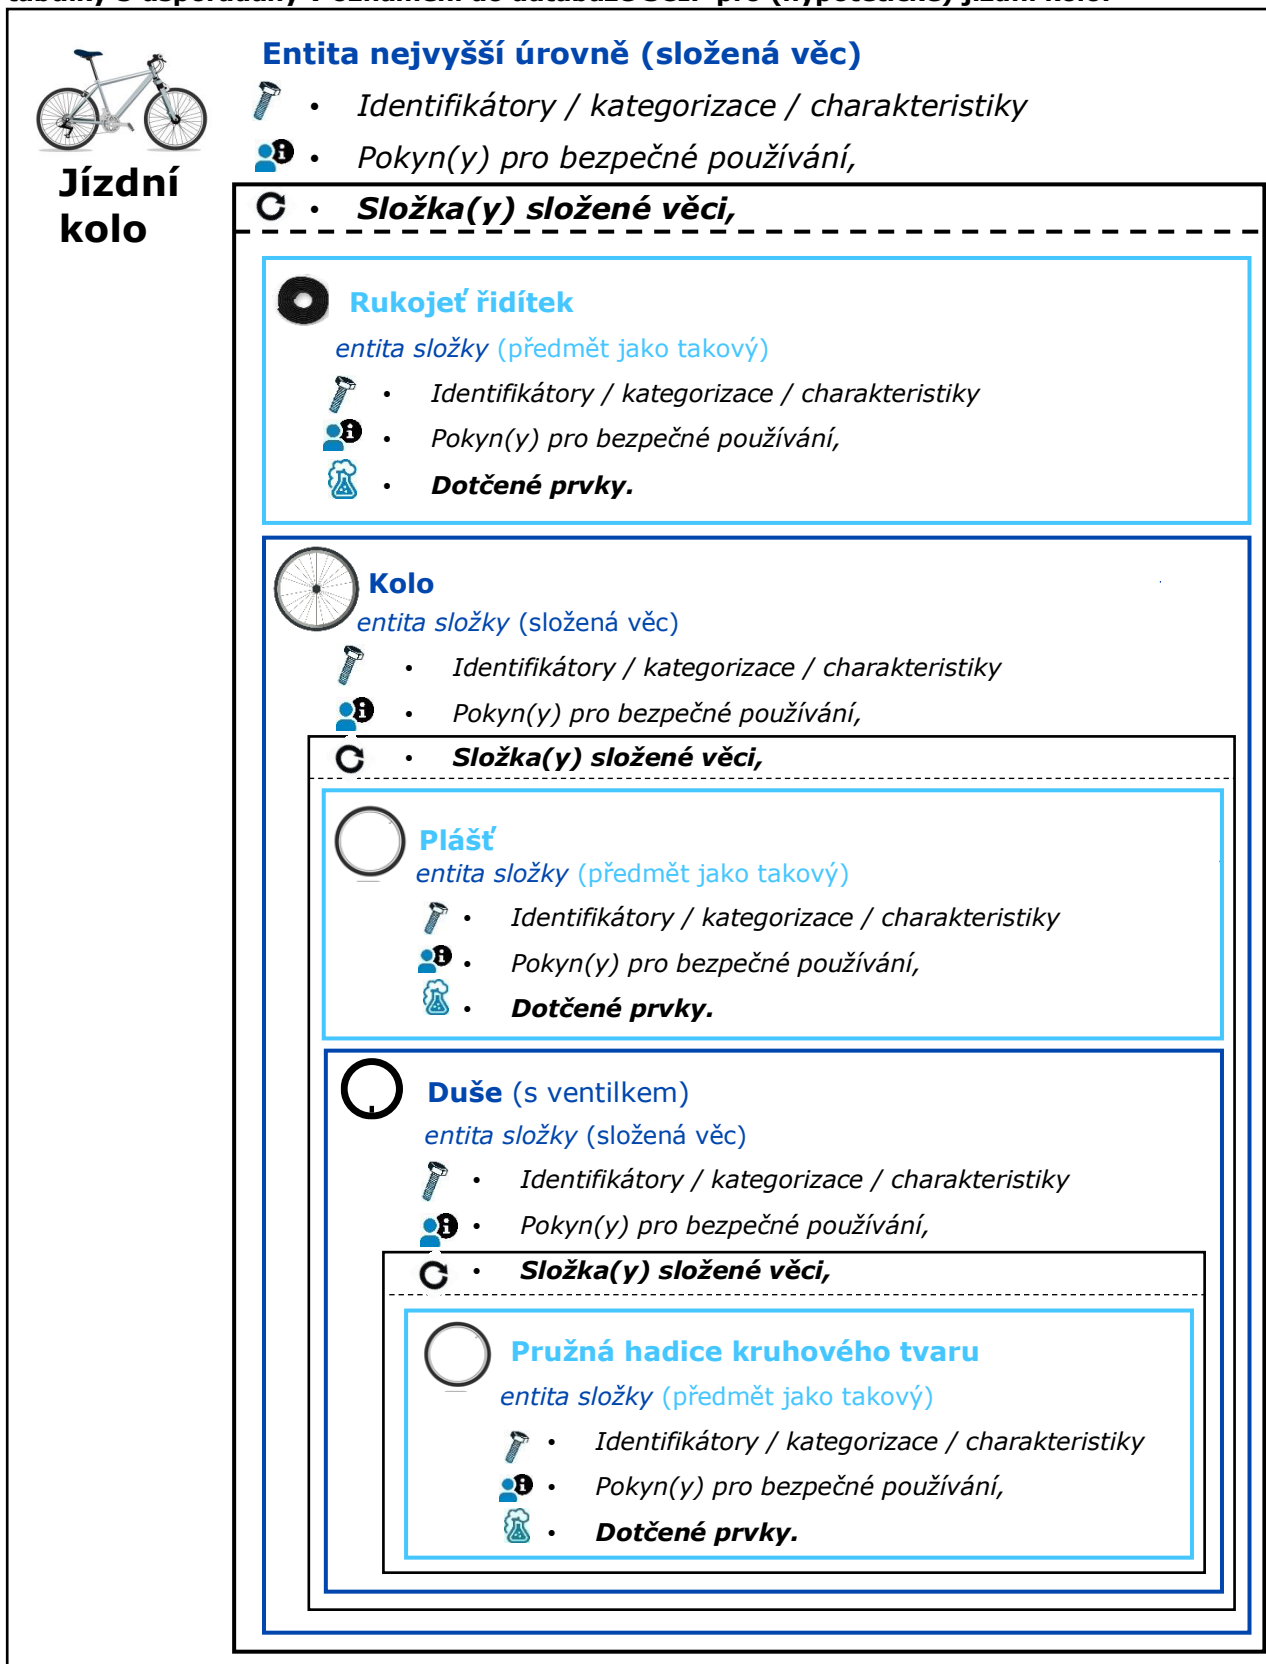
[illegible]

Jízdní kolo

Entita nejvyšší úrovně (složená věc)

• Identifikátory / kategorizace / charakteristiky

• Pokyn(y) pro bezpečné používání,

• Složka(y) složené věci,

Rukojeť řidítek

entita složky (předmět jako takový)

• Identifikátory / kategorizace / charakteristiky

• Pokyn(y) pro bezpečné používání,

• Dotčené prvky.

Kolo

entita složky (složená věc)

• Identifikátory / kategorizace / charakteristiky

• Pokyn(y) pro bezpečné používání,

• Složka(y) složené věci,

Plášť

entita složky (předmět jako takový)

• Identifikátory / kategorizace / charakteristiky

• Pokyn(y) pro bezpečné používání,

• Dotčené prvky.

Duše (s ventilkem)

entita složky (složená věc)

• Identifikátory / kategorizace / charakteristiky

• Pokyn(y) pro bezpečné používání,

• Složka(y) složené věci,

Pružná hadice kruhového tvaru

entita složky (předmět jako takový)

• Identifikátory / kategorizace / charakteristiky

• Pokyn(y) pro bezpečné používání,

• Dotčené prvky.